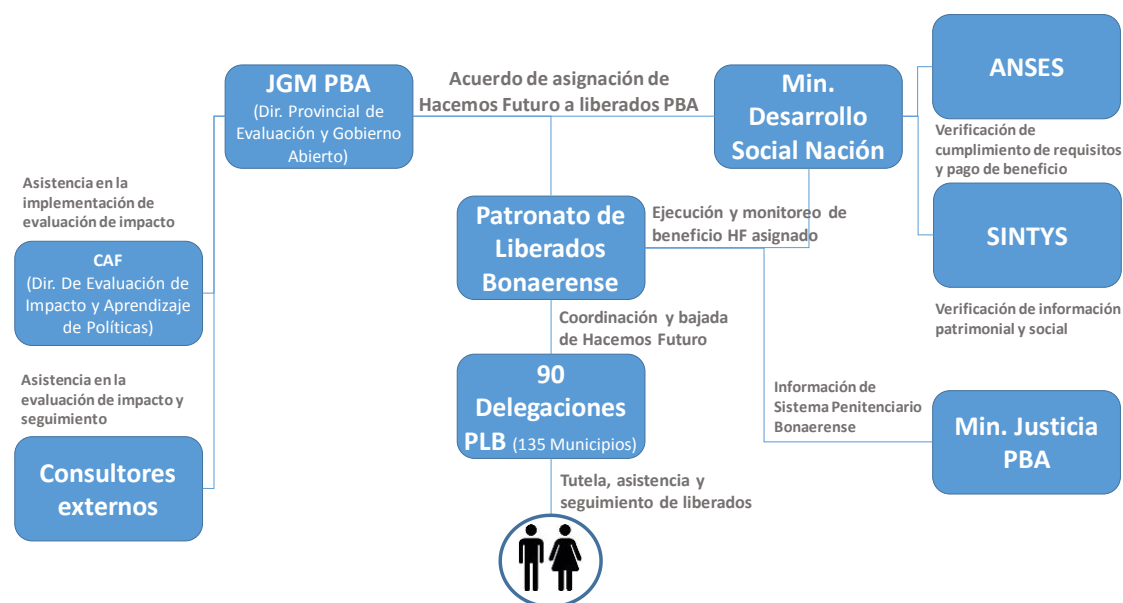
JGM PBA
(Dir. Provincial de Evaluación y Gobierno Abierto)

Acuerdo de asignación de Hacemos Futuro a liberados PBA

Min. Desarrollo Social Nación

ANSES

Verificación de cumplimiento de requisitos y pago de beneficio

SINTYS

Verificación de información patrimonial y social

Asistencia en la implementación de evaluación de impacto

CAF
(Dir. De Evaluación de Impacto y Aprendizaje de Políticas)

Asistencia en la evaluación de impacto y seguimiento

Consultores externos

Patronato de Liberados Bonaerense

Ejecución y monitoreo de beneficio HF asignado

Coordinación y bajada de Hacemos Futuro

90 Delegaciones PLB (135 Municipios)

Tutela, asistencia y seguimiento de liberados

Información de Sistema Penitenciario Bonaerense

Min. Justicia PBA